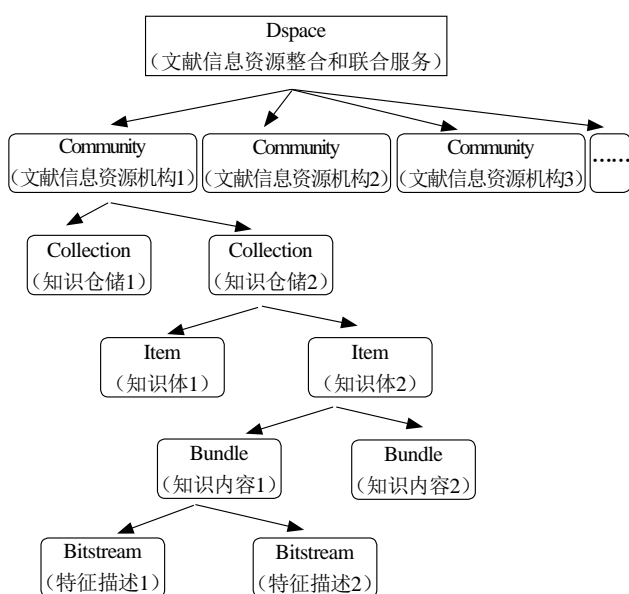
Dspace
（文献信息资源整合和联合服务）

Community
（文献信息资源机构1）

Community
（文献信息资源机构2）

Community
（文献信息资源机构3）

……

Collection
（知识仓储1）

Collection
（知识仓储2）

Item
（知识体1）

Item
（知识体2）

Bundle
（知识内容1）

Bundle
（知识内容2）

Bitstream
（特征描述1）

Bitstream
（特征描述2）